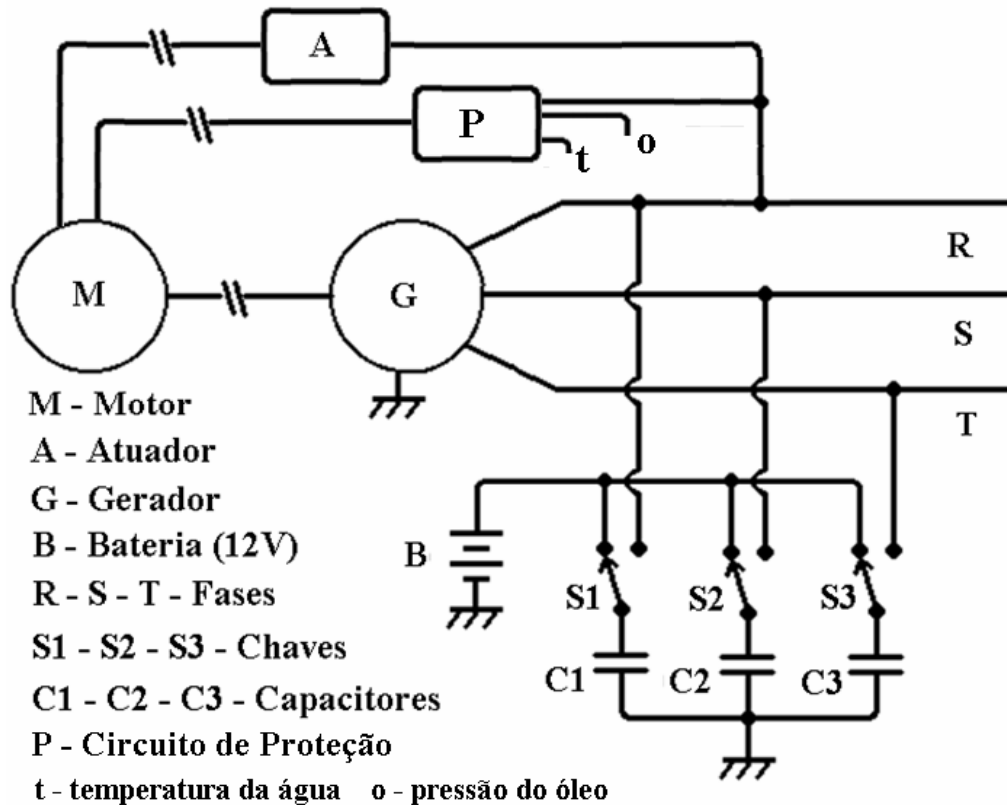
A

P

t

o

M

G

R

S

T

B

S1

S2

S3

C1

C2

C3

M - Motor
A - Atuador
G - Gerador
B - Bateria (12V)
R - S - T - Fases
S1 - S2 - S3 - Chaves
C1 - C2 - C3 - Capacitores
P - Circuito de Proteção
t - temperatura da água o - pressão do óleo